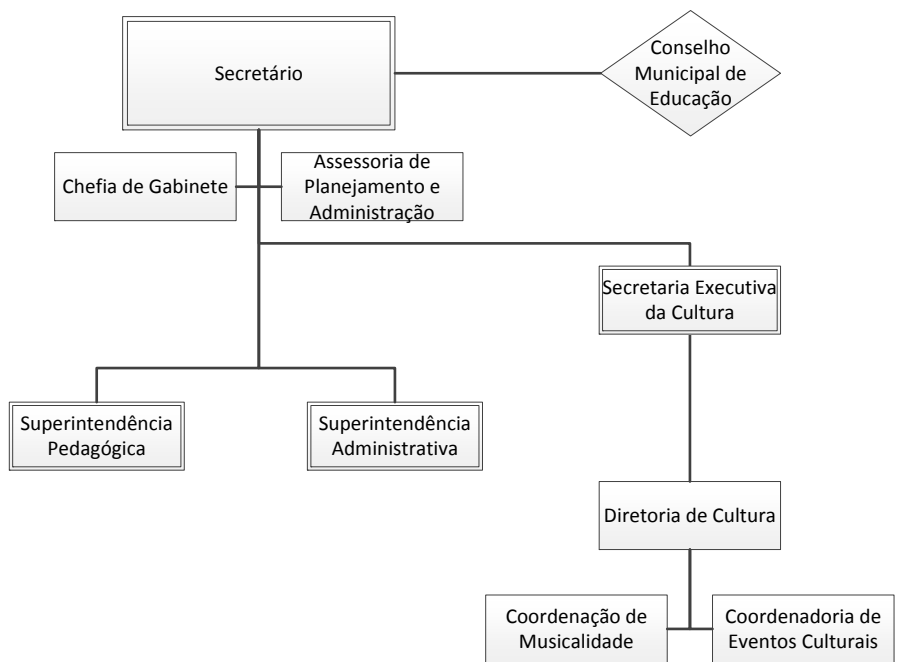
Secretário

Conselho Municipal de Educação

Chefia de Gabinete

Assessoria de Planejamento e Administração

Secretaria Executiva da Cultura

Superintendência Pedagógica

Superintendência Administrativa

Diretoria de Cultura

Coordenação de Musicalidade

Coordenadoria de Eventos Culturais